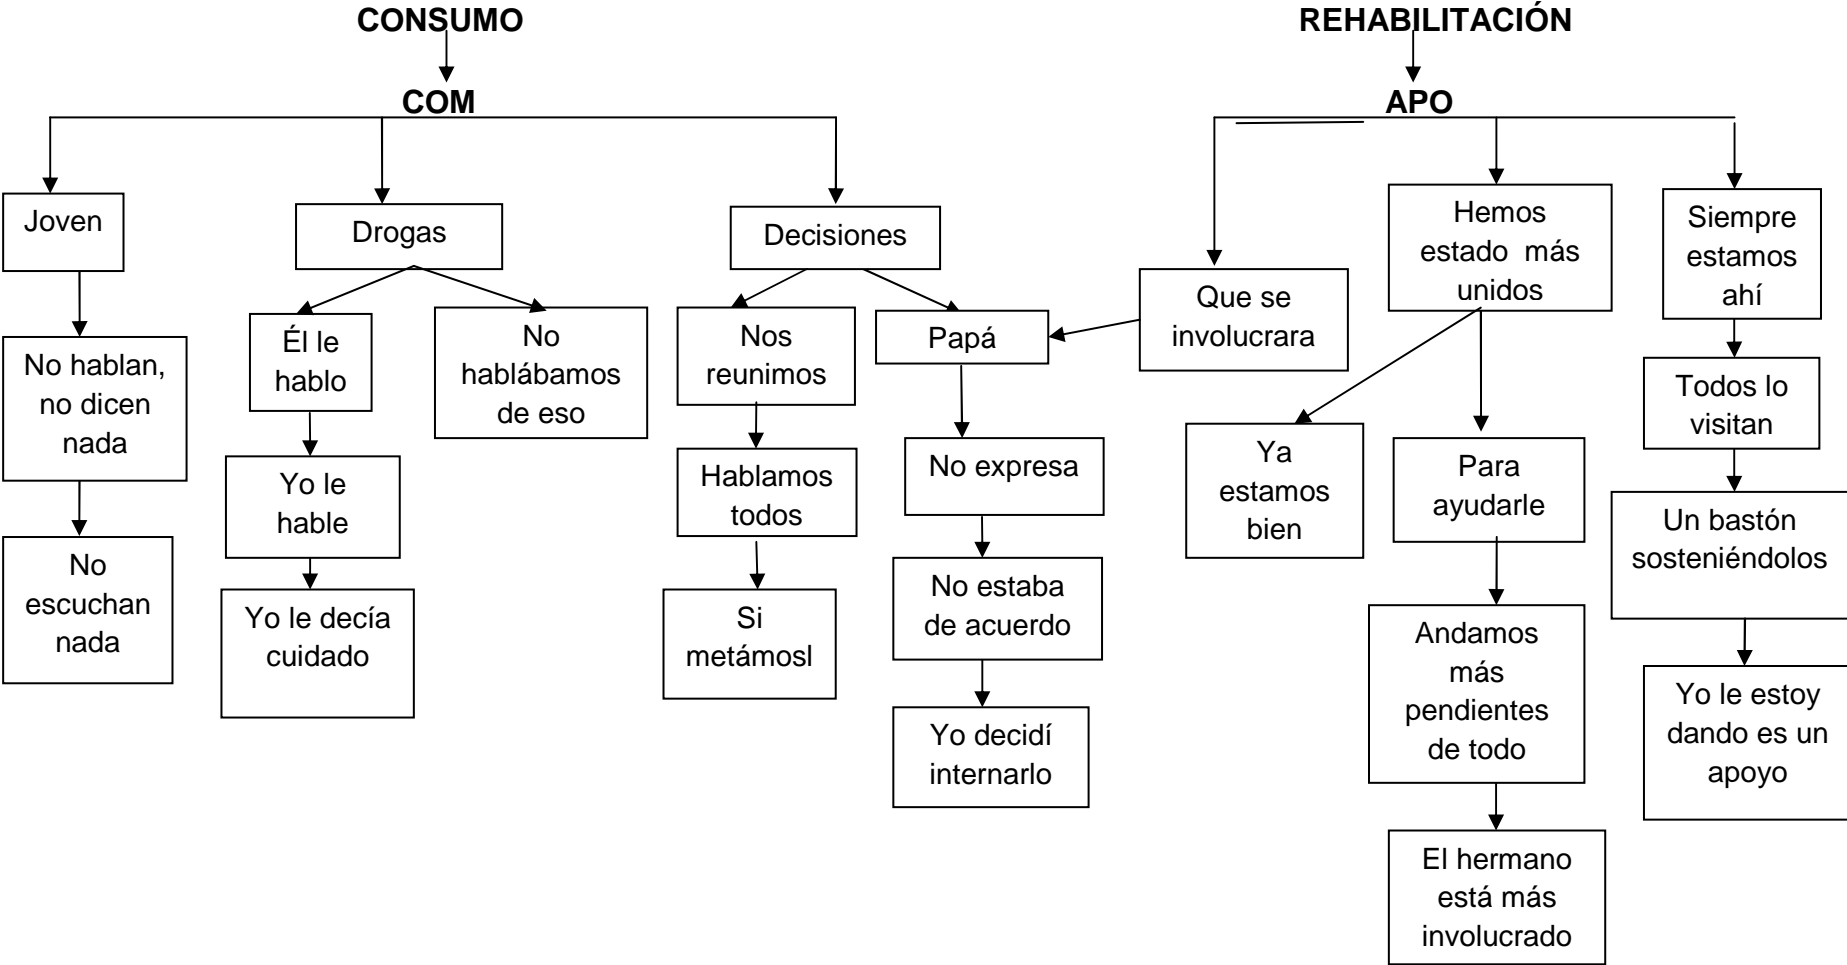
CONSUMO

COM

Joven

No hablan, no dicen nada

No escuchan nada

Drogas

Él le hablo

Yo le hable

Yo le decía cuidado

No hablábamos de eso

Decisiones

Nos reunimos

Hablamos todos

Si metámosl

Papá

No expresa

No estaba de acuerdo

Yo decidí internarlo

REHABILITACIÓN

APO

Que se involucrara

Hemos estado más unidos

Ya estamos bien

Para ayudarle

Andamos más pendientes de todo

El hermano está más involucrado

Siempre estamos ahí

Todos lo visitan

Un bastón sosteniéndolos

Yo le estoy dando es un apoyo